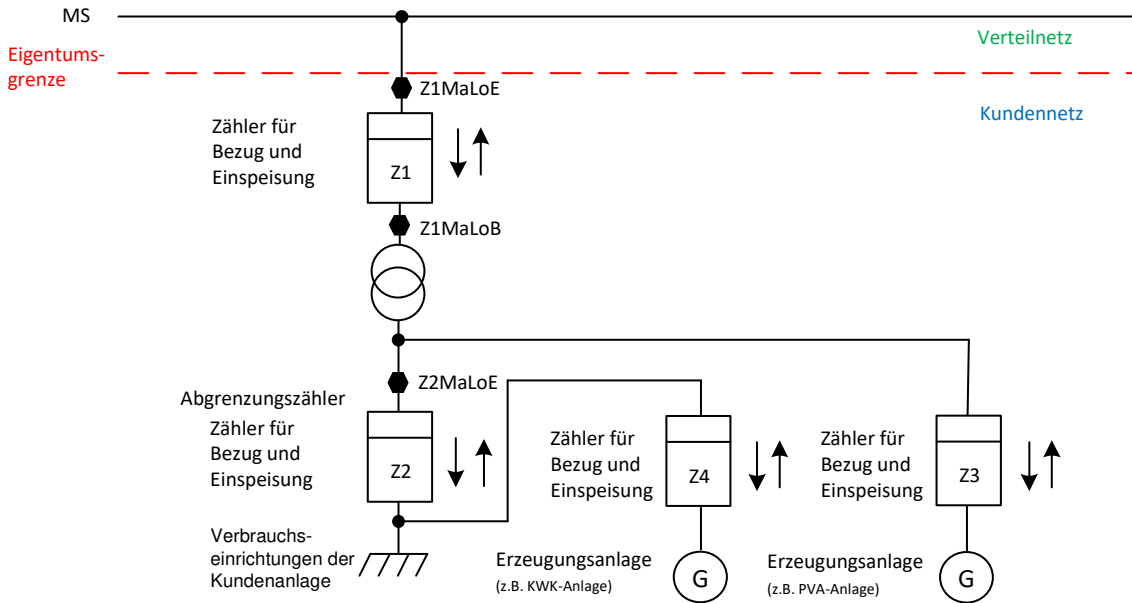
MS

Eigentumsgrenze

Verteilnetz

Kundennetz

Z1MaLoE

Zähler für Bezug und Einspeisung

Z1

Z1MaLoB

Z2MaLoE

Abgrenzungszähler

Zähler für Bezug und Einspeisung

Z2

Zähler für Bezug und Einspeisung

Z4

Zähler für Bezug und Einspeisung

Z3

Verbrauchseinrichtungen der Kundenanlage

Erzeugungsanlage (z.B. KWK-Anlage)

G

Erzeugungsanlage (z.B. PVA-Anlage)

G